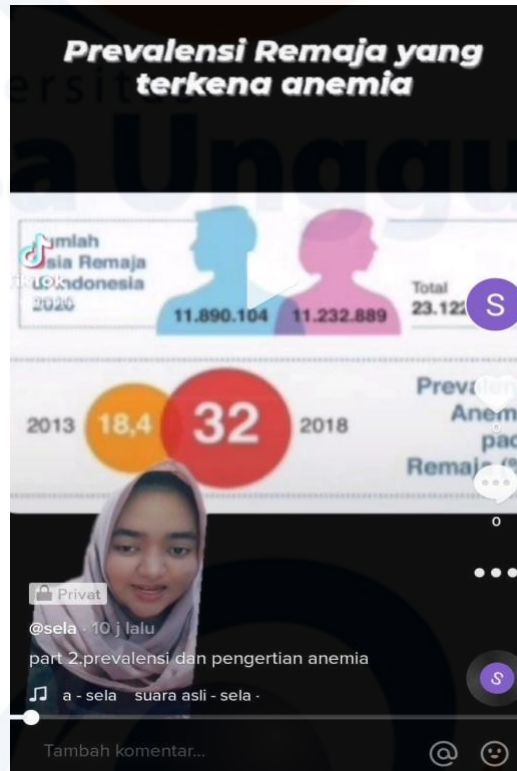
Prevalensi Remaja yang terkena anemia

ersitas
a Unggu

Jumlah
Usia Remaja
di Indonesia
2020

TikTok

11.890.104 11.232.889

Total
23.12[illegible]

S

2013 18,4 32 2018

Preva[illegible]
Anem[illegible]
pad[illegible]
Remaja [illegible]

0

0

Privat

@sela · 10 j lalu

part 2.prevalensi dan pengertian anemia

a - sela suara asli - sela -

S

Tambah komentar...